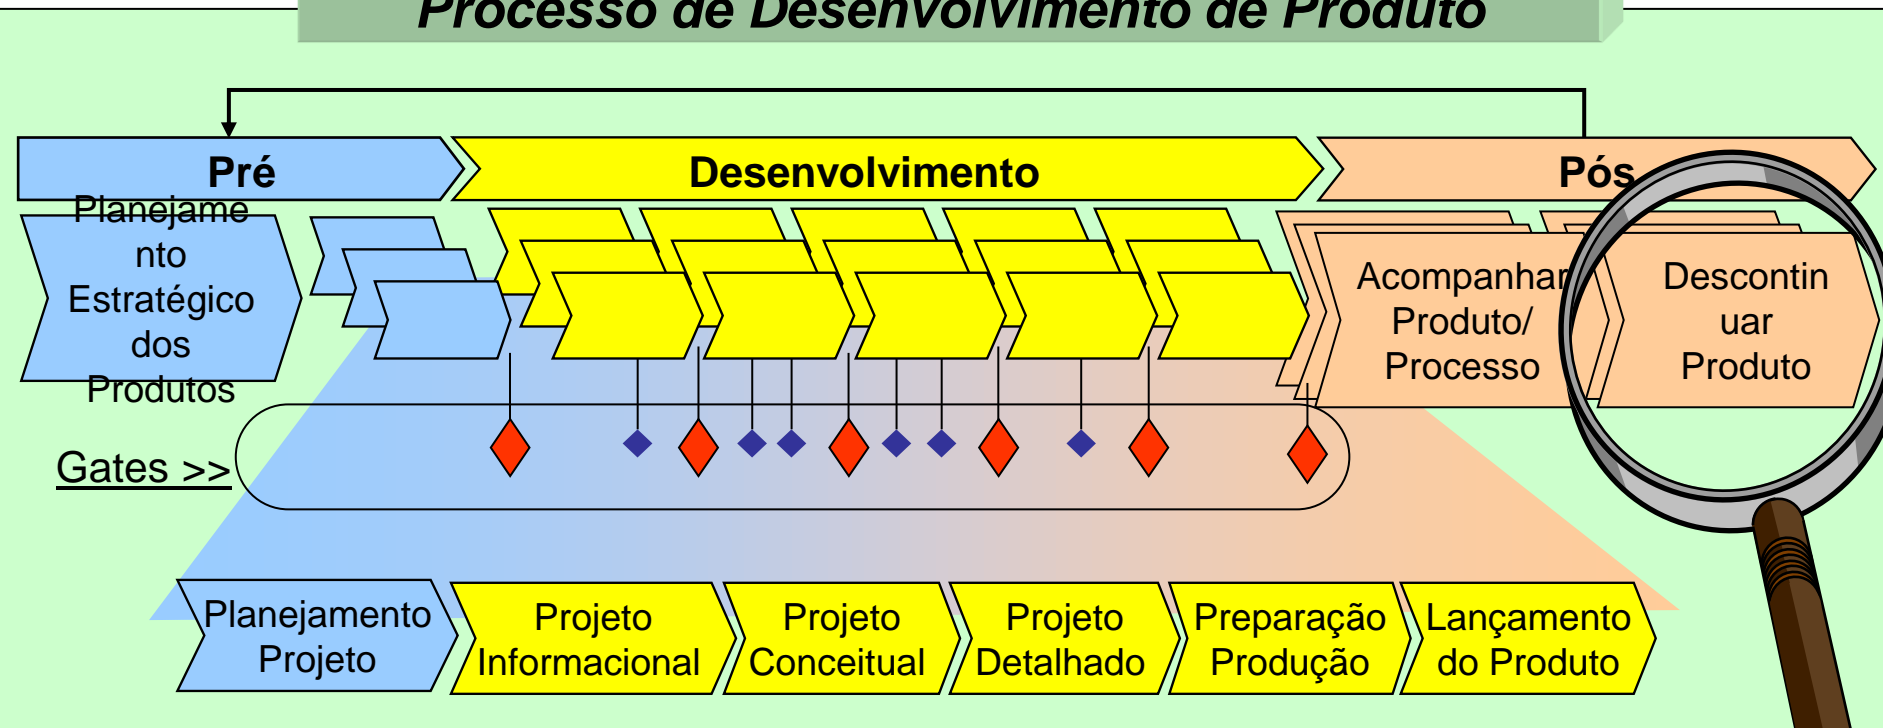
Processo de Desenvolvimento de Produto

Pré

Desenvolvimento

Pós

Planejamento Estratégico dos Produtos

Acompanhar Produto/ Processo

Descontinuar Produto

Gates >>

Planejamento Projeto

Projeto Informacional

Projeto Conceitual

Projeto Detalhado

Preparação Produção

Lançamento do Produto